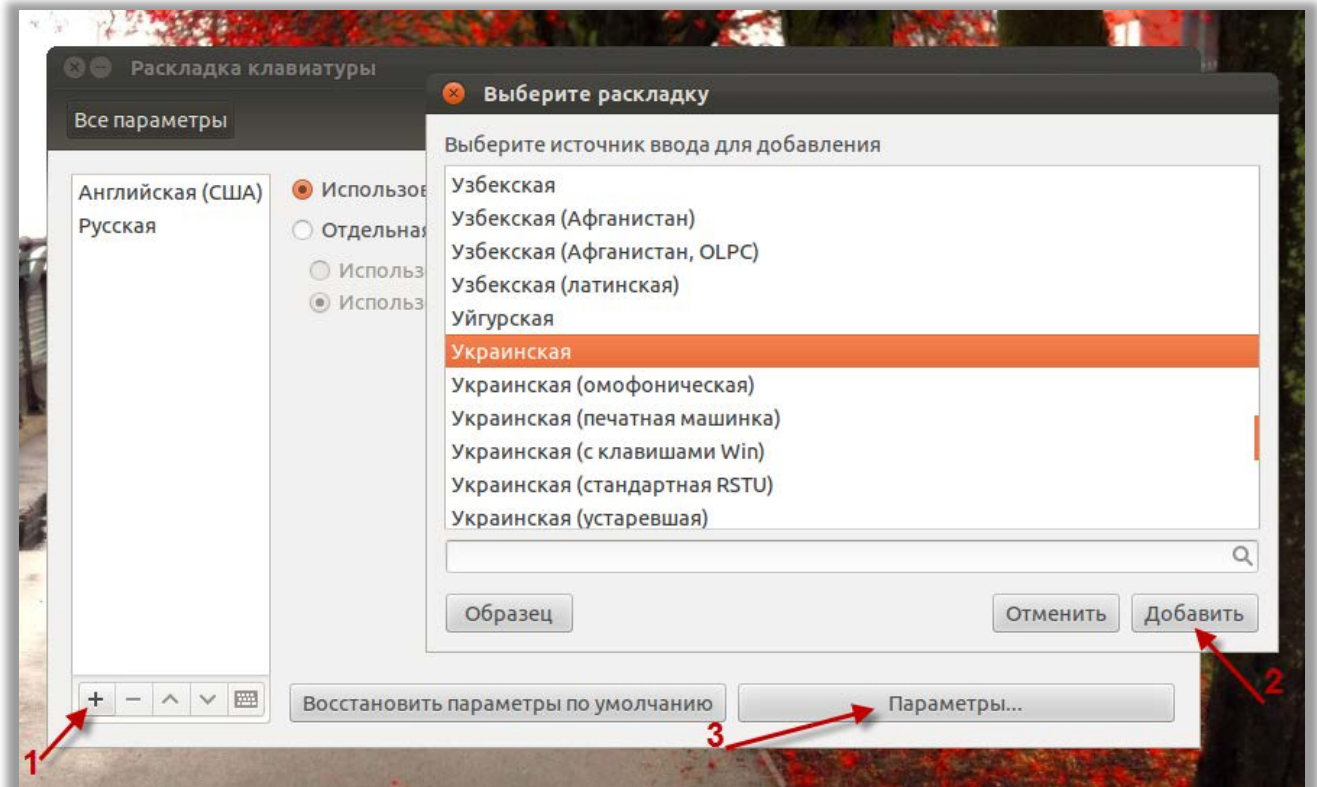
Раскладка клавиатуры

Все параметры

Английская (США)
Русская

Использов
Отдельная
Исполь
Исполь

Выберите раскладку

Выберите источник ввода для добавления

Узбекская
Узбекская (Афганистан)
Узбекская (Афганистан, OLPC)
Узбекская (латинская)
Уйгурская
Украинская
Украинская (омофоническая)
Украинская (печатная машинка)
Украинская (с клавишами Win)
Украинская (стандартная RSTU)
Украинская (устаревшая)

Образец

Отменить

Добавить

2

+ − ^ v

Восстановить параметры по умолчанию

Параметры...

3

1